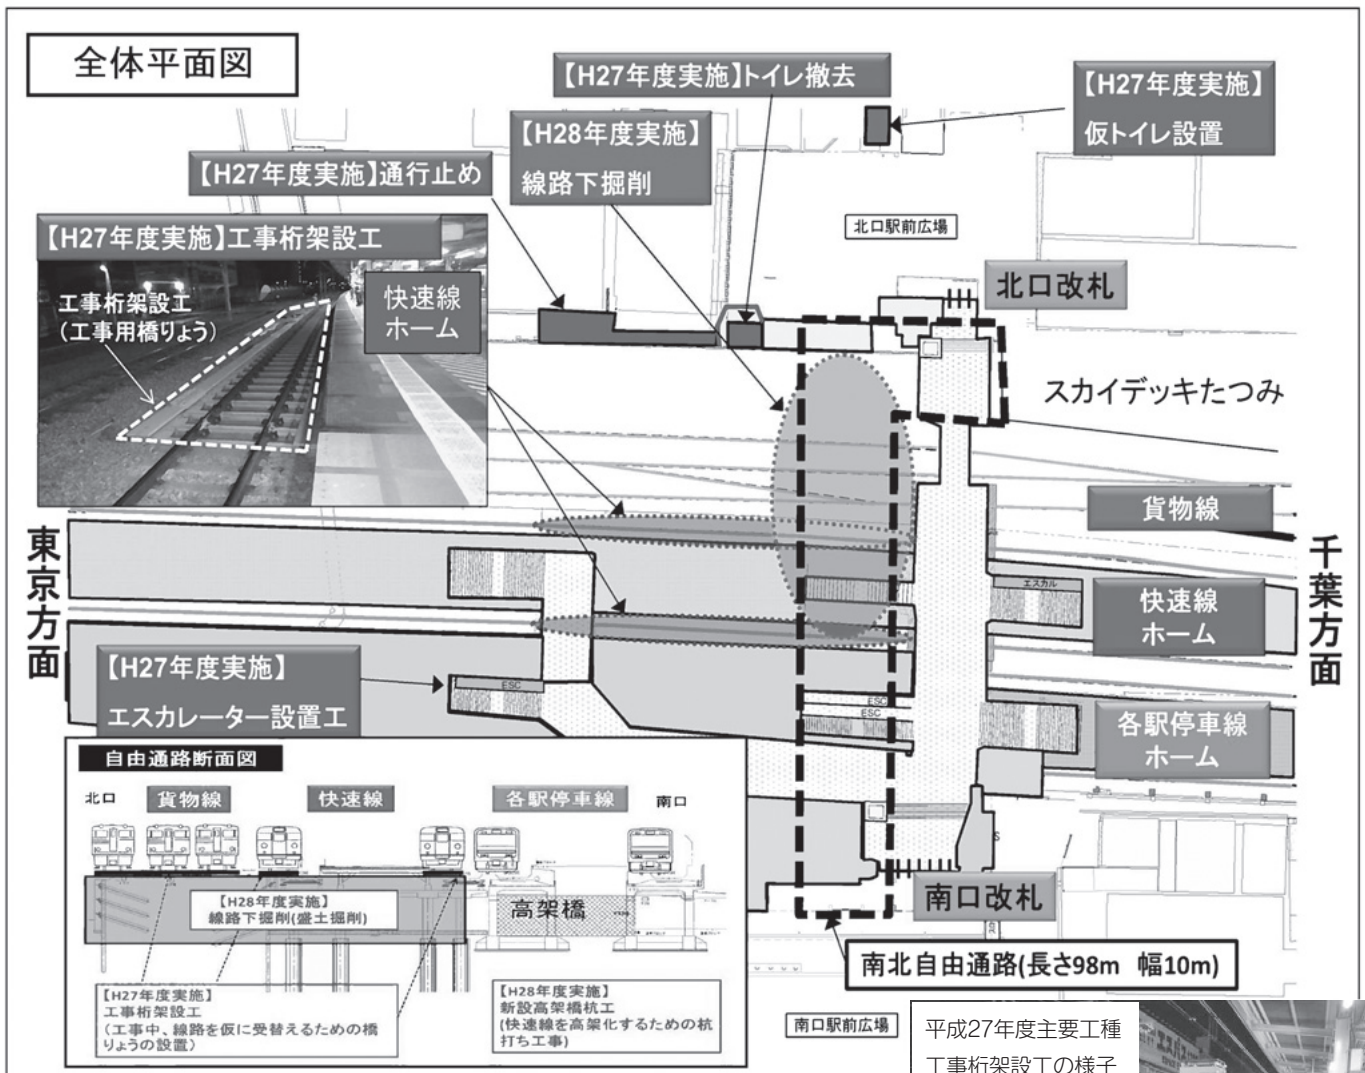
全体平面図

【H27年度実施】トイレ撤去

【H27年度実施】
仮トイレ設置

【H28年度実施】
線路下掘削

【H27年度実施】通行止め

【H27年度実施】工事桁架設工

工事桁架設工
(工事用橋りょう)

快速線
ホーム

北口駅前広場

北口改札

スカイデッキたつみ

貨物線

東京方面

千葉方面

エスカル

快速線
ホーム

【H27年度実施】
エスカレーター設置工

ESC

ESC
ESC

各駅停車線
ホーム

自由通路断面図

北口 貨物線 快速線 各駅停車線 南口

【H28年度実施】
線路下掘削(盛土掘削)

高架橋

【H27年度実施】
工事桁架設工
(工事中、線路を仮に受替えるための橋りょうの設置)

【H28年度実施】
新設高架橋杭工
(快速線を高架化するための杭打ち工事)

南口改札

南北自由通路(長さ98m 幅10m)

南口駅前広場

平成27年度主要工種
工事桁架設工の様子